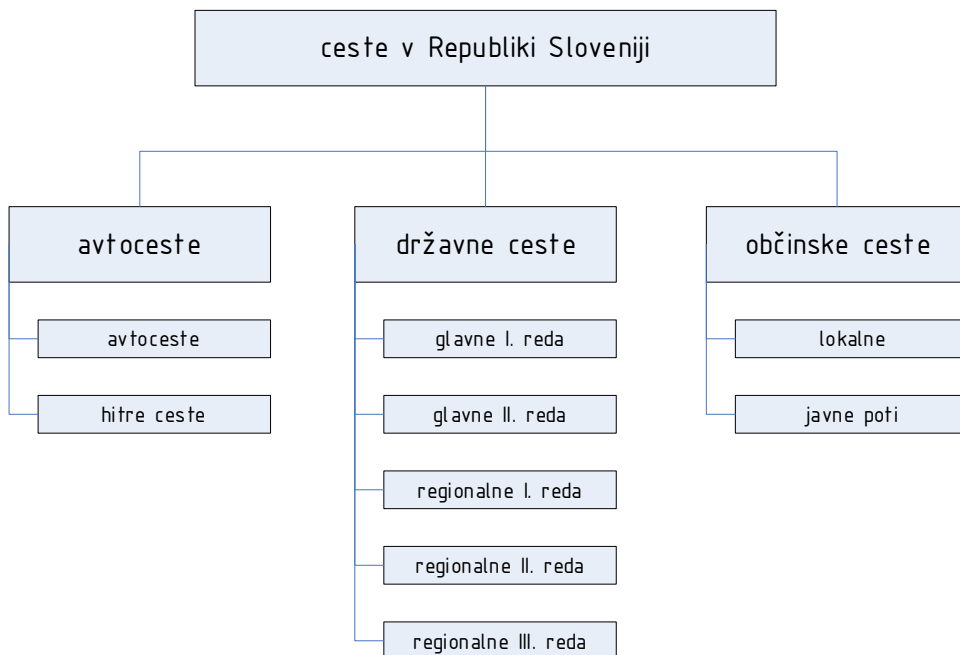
ceste v Republiki Sloveniji

avtoceste

avtoceste

hitre ceste

državne ceste

glavne I. reda

glavne II. reda

regionalne I. reda

regionalne II. reda

regionalne III. reda

občinske ceste

lokalne

javne poti